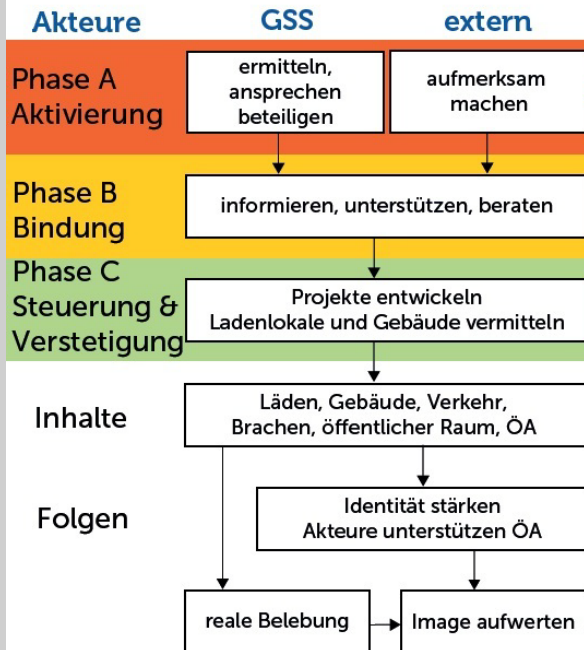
Akteure GSS extern

Phase A Aktivierung

ermitteln, ansprechen beteiligen

aufmerksam machen

Phase B Bindung

informieren, unterstützen, beraten

Phase C Steuerung & Verstetigung

Projekte entwickeln Ladenlokale und Gebäude vermitteln

Inhalte

Läden, Gebäude, Verkehr, Brachen, öffentlicher Raum, ÖA

Folgen

Identität stärken Akteure unterstützen ÖA

reale Belebung

Image aufwerten